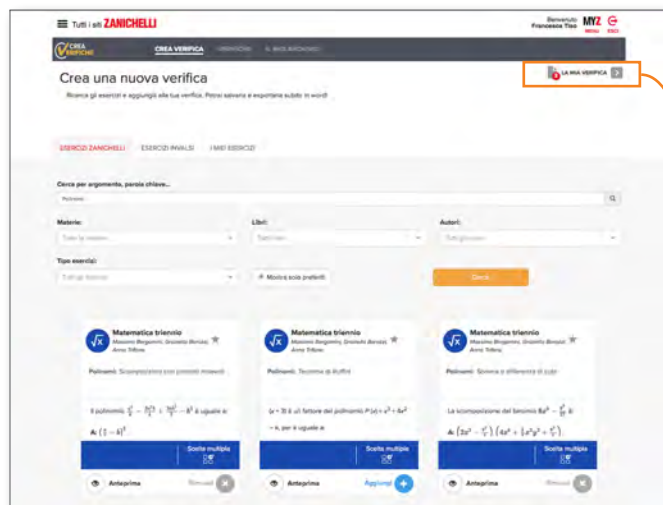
Tutti i siti ZANICHELLI

Benvenuto Francesca Tiso MYZ MENU ESCI

CREA VERIFICHE CREA VERIFICA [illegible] IL MIO ARCHIVIO

Crea una nuova verifica

Ricerca gli esercizi e aggiungili alla tua verifica. Potrai salvarla e esportarla subito in word

LA MIA VERIFICA

ESERCIZI ZANICHELLI ESERCIZI INVALSI I MIEI ESERCIZI

Cerca per argomento, parola chiave...

Polinomi

Materie: Libri: Autori:

Tutte le materie Tutti i libri Tutti gli autori

Tipo esercizi:

Tutti gli esercizi Mostra solo preferiti Cerca

Matematica triennio
Massimo Bergamini, Graziella Barozzi, Anna Trifone

Polinomi: Scomposizione con prodotti notevoli

Il polinomio $\frac{a^3}{8} - \frac{3a^2b}{4} + \frac{3ab^2}{2} - b^3$ è uguale a:

A: $\left(\frac{a}{2} - b\right)^3$

Scelta multipla

Anteprima Rimuovi

Matematica triennio
Massimo Bergamini, Graziella Barozzi, Anna Trifone

Polinomi: Teorema di Ruffini

$(x + 3)$ è un fattore del polinomio $P(x) = x^3 + 4x^2$

$- k$, per k uguale a:

Scelta multipla

Anteprima Aggiungi

Matematica triennio
Massimo Bergamini, Graziella Barozzi, Anna Trifone

Polinomi: Somma e differenza di cubi

La scomposizione del binomio $8a^3 - \frac{y^6}{27}$ è:

A: $\left(2a^2 - \frac{y^2}{3}\right)\left(4a^4 + \frac{2}{3}a^2y^2 + \frac{y^4}{9}\right)$

Scelta multipla

Anteprima Rimuovi